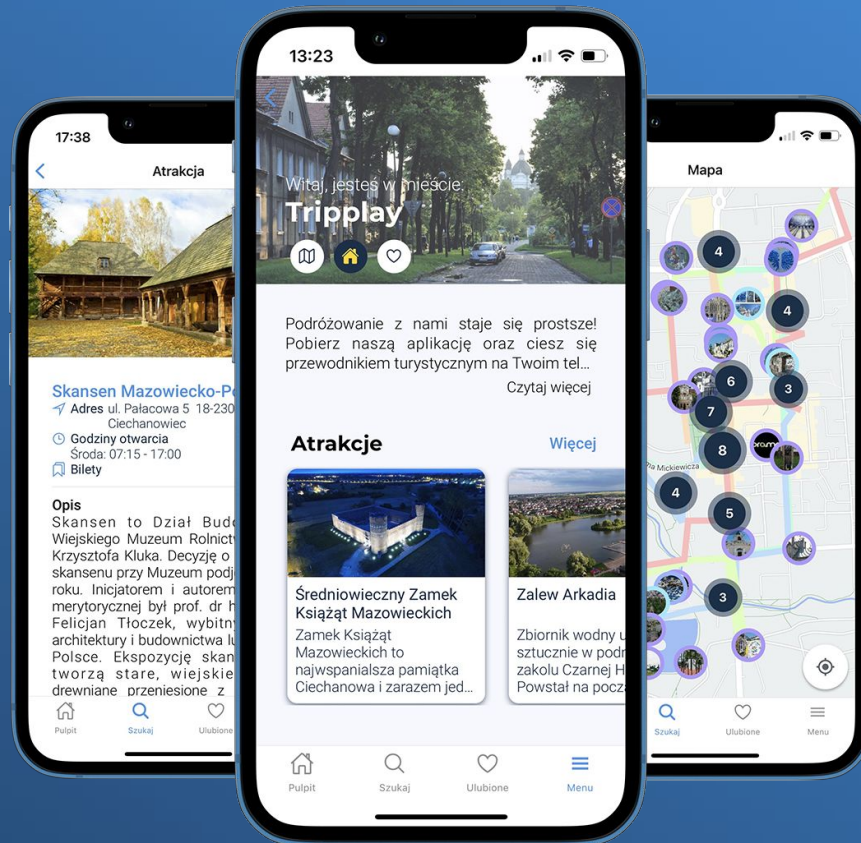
17:38

Atrakcja

Skansen Mazowiecko-Po

Adres ul. Pałacowa 5 18-230 Ciechanowiec

Godziny otwarcia
Środa: 07:15 - 17:00

Bilety

Opis
Skansen to Dział Bud Wiejskiego Muzeum Rolnict Krzysztofa Kluka. Decyzję o skansenu przy Muzeum podj roku. Inicjatorem i autorem merytorycznej był prof. dr h Felicjan Tłoczek, wybitny architektury i budownictwa lu Polsce. Ekspozycję skan tworzą stare, wiejskie drewniane przeniesione z

Pulpit Szukaj Ulubione

13:23

Witaj, jesteś w mieście:
Tripplay

Podróżowanie z nami staje się prostsze! Pobierz naszą aplikację oraz ciesz się przewodnikiem turystycznym na Twoim tel...

Czytaj więcej

Atrakcje

Więcej

Średniowieczny Zamek Książąt Mazowieckich
Zamek Książąt Mazowieckich to najwspanialsza pamiątka Ciechanowa i zarazem jed...

Zalew Arkadia
Zbiornik wodny u sztucznie w podr zakolu Czarnej H Powstał na pocz

Pulpit Szukaj Ulubione Menu

Mapa

4 4 6 3 7 8 4 5 3

Szukaj Ulubione Menu